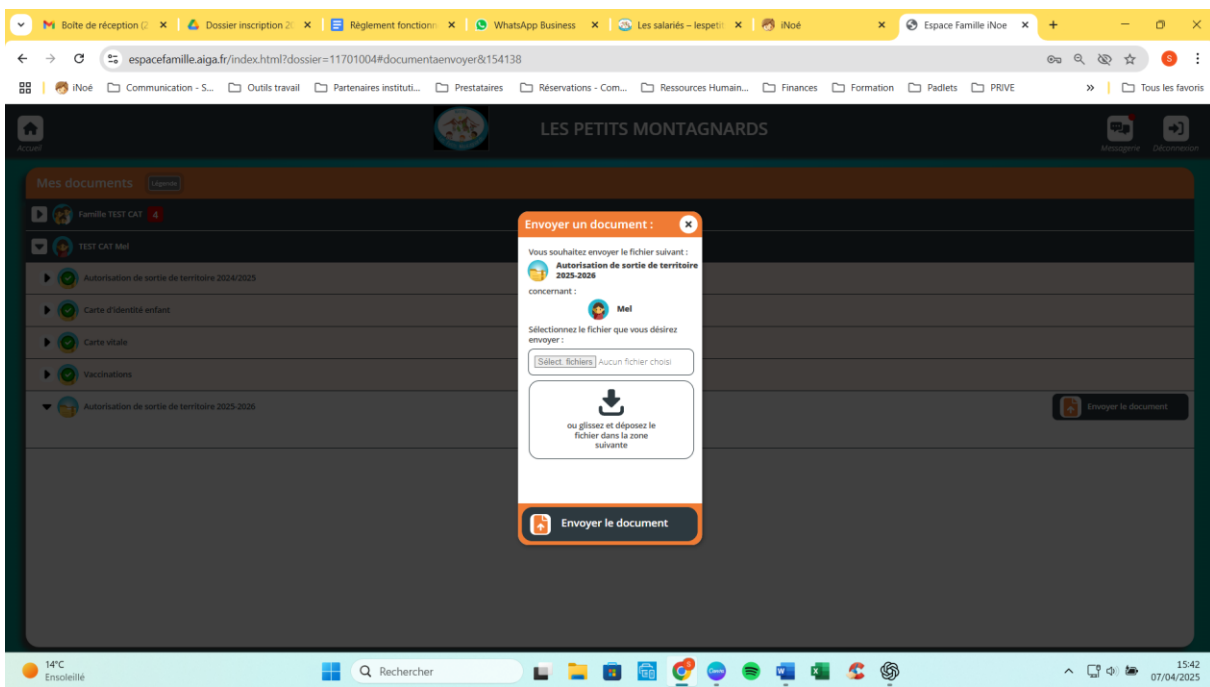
Boîte de réception (2 ×
Dossier inscription 20 ×
Règlement fonctionn ×
WhatsApp Business ×
Les salariés – lespeti ×
iNoé ×
Espace Famille iNoe ×

espacefamille.aiga.fr/index.html?dossier=11701004#documentaenvoyer&154138

iNoé | Communication - S... | Outils travail | Partenaires instituti... | Prestataires | Réservations - Com... | Ressources Humain... | Finances | Formation | Padlets | PRIVE | Tous les favoris

Accueil
LES PETITS MONTAGNARDS
Messagerie Déconnexion

Mes documents Légende

Famille TEST CAT 4
TEST CAT Mel
Autorisation de sortie de territoire 2024/2025
Carte d'identité enfant
Carte vitale
Vaccinations
Autorisation de sortie de territoire 2025-2026
Envoyer le document

Envoyer un document :
Vous souhaitez envoyer le fichier suivant :
Autorisation de sortie de territoire 2025-2026
concernant :
Mel
Sélectionnez le fichier que vous désirez envoyer :
Select. fichiers Aucun fichier choisi
ou glissez et déposez le fichier dans la zone suivante
Envoyer le document

14°C
Ensoleillé
Rechercher
15:42
07/04/2025